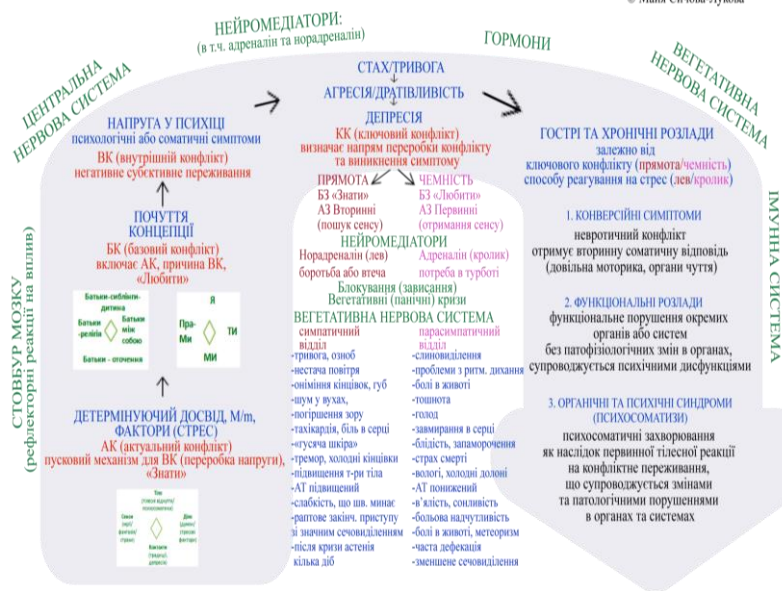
© Майя Січова-Лукова

НЕЙРОМЕДІАТОРИ:
(в т.ч. адреналін та норадреналін)

ГОРМОНИ

ЦЕНТРАЛЬНА НЕРВОВА СИСТЕМА

ВЕГЕТАТИВНА НЕРВОВА СИСТЕМА

СТАХ/ТРИВОГА
АГРЕСІЯ/ДРАТІВЛИВІСТЬ
ДЕПРЕСІЯ

НАПРУГА У ПСИХІЦІ
психологічні або соматичні симптоми
ВК (внутрішній конфлікт)
негативне субєктивне переживання

КК (ключовий конфлікт)
визначає напрям переробки конфлікту та виникнення симптому

ГОСТРІ ТА ХРОНІЧНІ РОЗЛАДИ
залежно від
ключового конфлікту (прямота/чемність)
способу реагування на стрес (лев/кролик)

ПРЯМОТА
БЗ «Знати»
АЗ Вторинні
(пошук сенсу)

ЧЕМНІСТЬ
БЗ «Любити»
АЗ Первинні
(отримання сенсу)

НЕЙРОМЕДІАТОРИ
Норадреналін (лев)
боротьба або втеча
Адреналін (кролик)
потреба в турботі
Блокування (зависання)
Вегетативні (панічні) кризи

ПОЧУТТЯ
КОНЦЕПЦІЇ
БК (базовий конфлікт)
включає АК, причина ВК,
«Любити»

Батьки-сиблінги-дитина
Батьки -релігія
Батьки між собою
Батьки – оточення

Я
Пра-Ми
Ти
Ми

ДЕТЕРМІНУЮЧИЙ ДОСВІД, M/m,
ФАКТОРИ (СТРЕС)
АК (актуальний конфлікт)
пусковий механізм для ВК (переробка напруги),
«Знати»

Тіло
Сенси
Контакти
Дія

1. КОНВЕРСІЙНІ СИМПТОМИ
невротичний конфлікт
отримує вторинну соматичну відповідь
(довільна моторика, органи чуття)

2. ФУНКЦІОНАЛЬНІ РОЗЛАДИ
функціональне порушення окремих органів або систем
без патофізіологічних змін в органах,
супроводжується психічними дисфункціями

3. ОРГАНІЧНІ ТА ПСИХІЧНІ СИНДРОМИ
(ПСИХОСОМАТОЗИ)
психосоматичні захворювання
як наслідок первинної тілесної реакції
на конфліктне переживання,
що супроводжується змінами
та патологічними порушеннями
в органах та системах

ВЕГЕТАТИВНА НЕРВОВА СИСТЕМА
симпатичний відділ
-тривога, озноб
-нестача повітря
-оніміння кінцівок, губ
-шум у вухах,
-погіршення зору
-тахікардія, біль в серці
-«гусяча шкіра»
-тремор, холодні кінцівки
-підвищення т-ри тіла
-АТ підвищений
-слабкість, що шв. минає
-раптове закінч. приступу зі значним сечовиділенням
-після кризи астенія кілька діб

парасимпатичний відділ
-слиновиділення
-проблеми з ритм. дихання
-болі в животі
-тошнота
-голод
-завмирання в серці
-блідість, запаморочення
-страх смерті
-вологі, холодні долоні
-АТ понижений
-в'ялість, сонливість
-больова надчутливість
-болі в животі, метеоризм
-часта дефекація
-зменшене сечовиділення

СТОВБУР МОЗКУ
(рефлекторні реакції на вплив)

ІМУННА СИСТЕМА